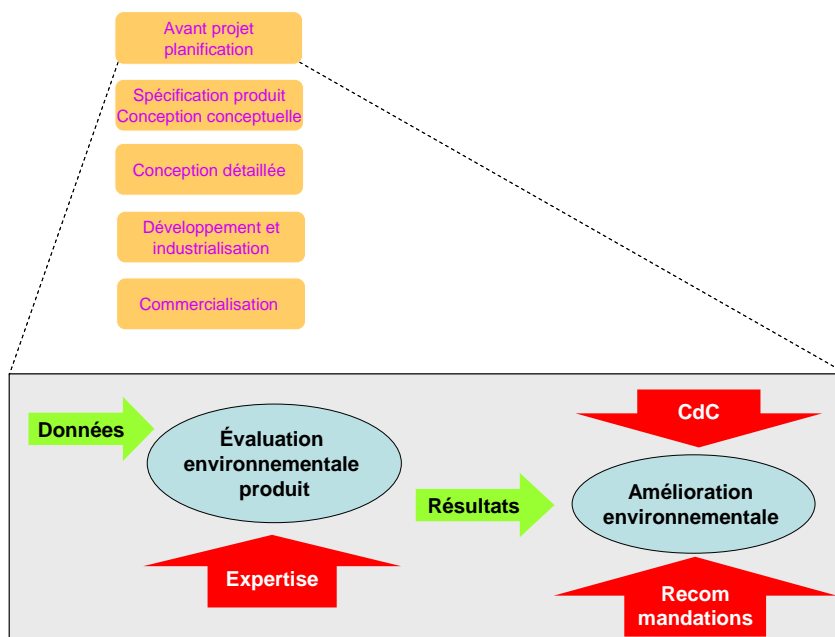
Avant projet planification

Spécification produit Conception conceptuelle

Conception détaillée

Développement et industrialisation

Commercialisation

Données

Évaluation environnementale produit

Expertise

Résultats

CdC

Amélioration environnementale

Recom mandations